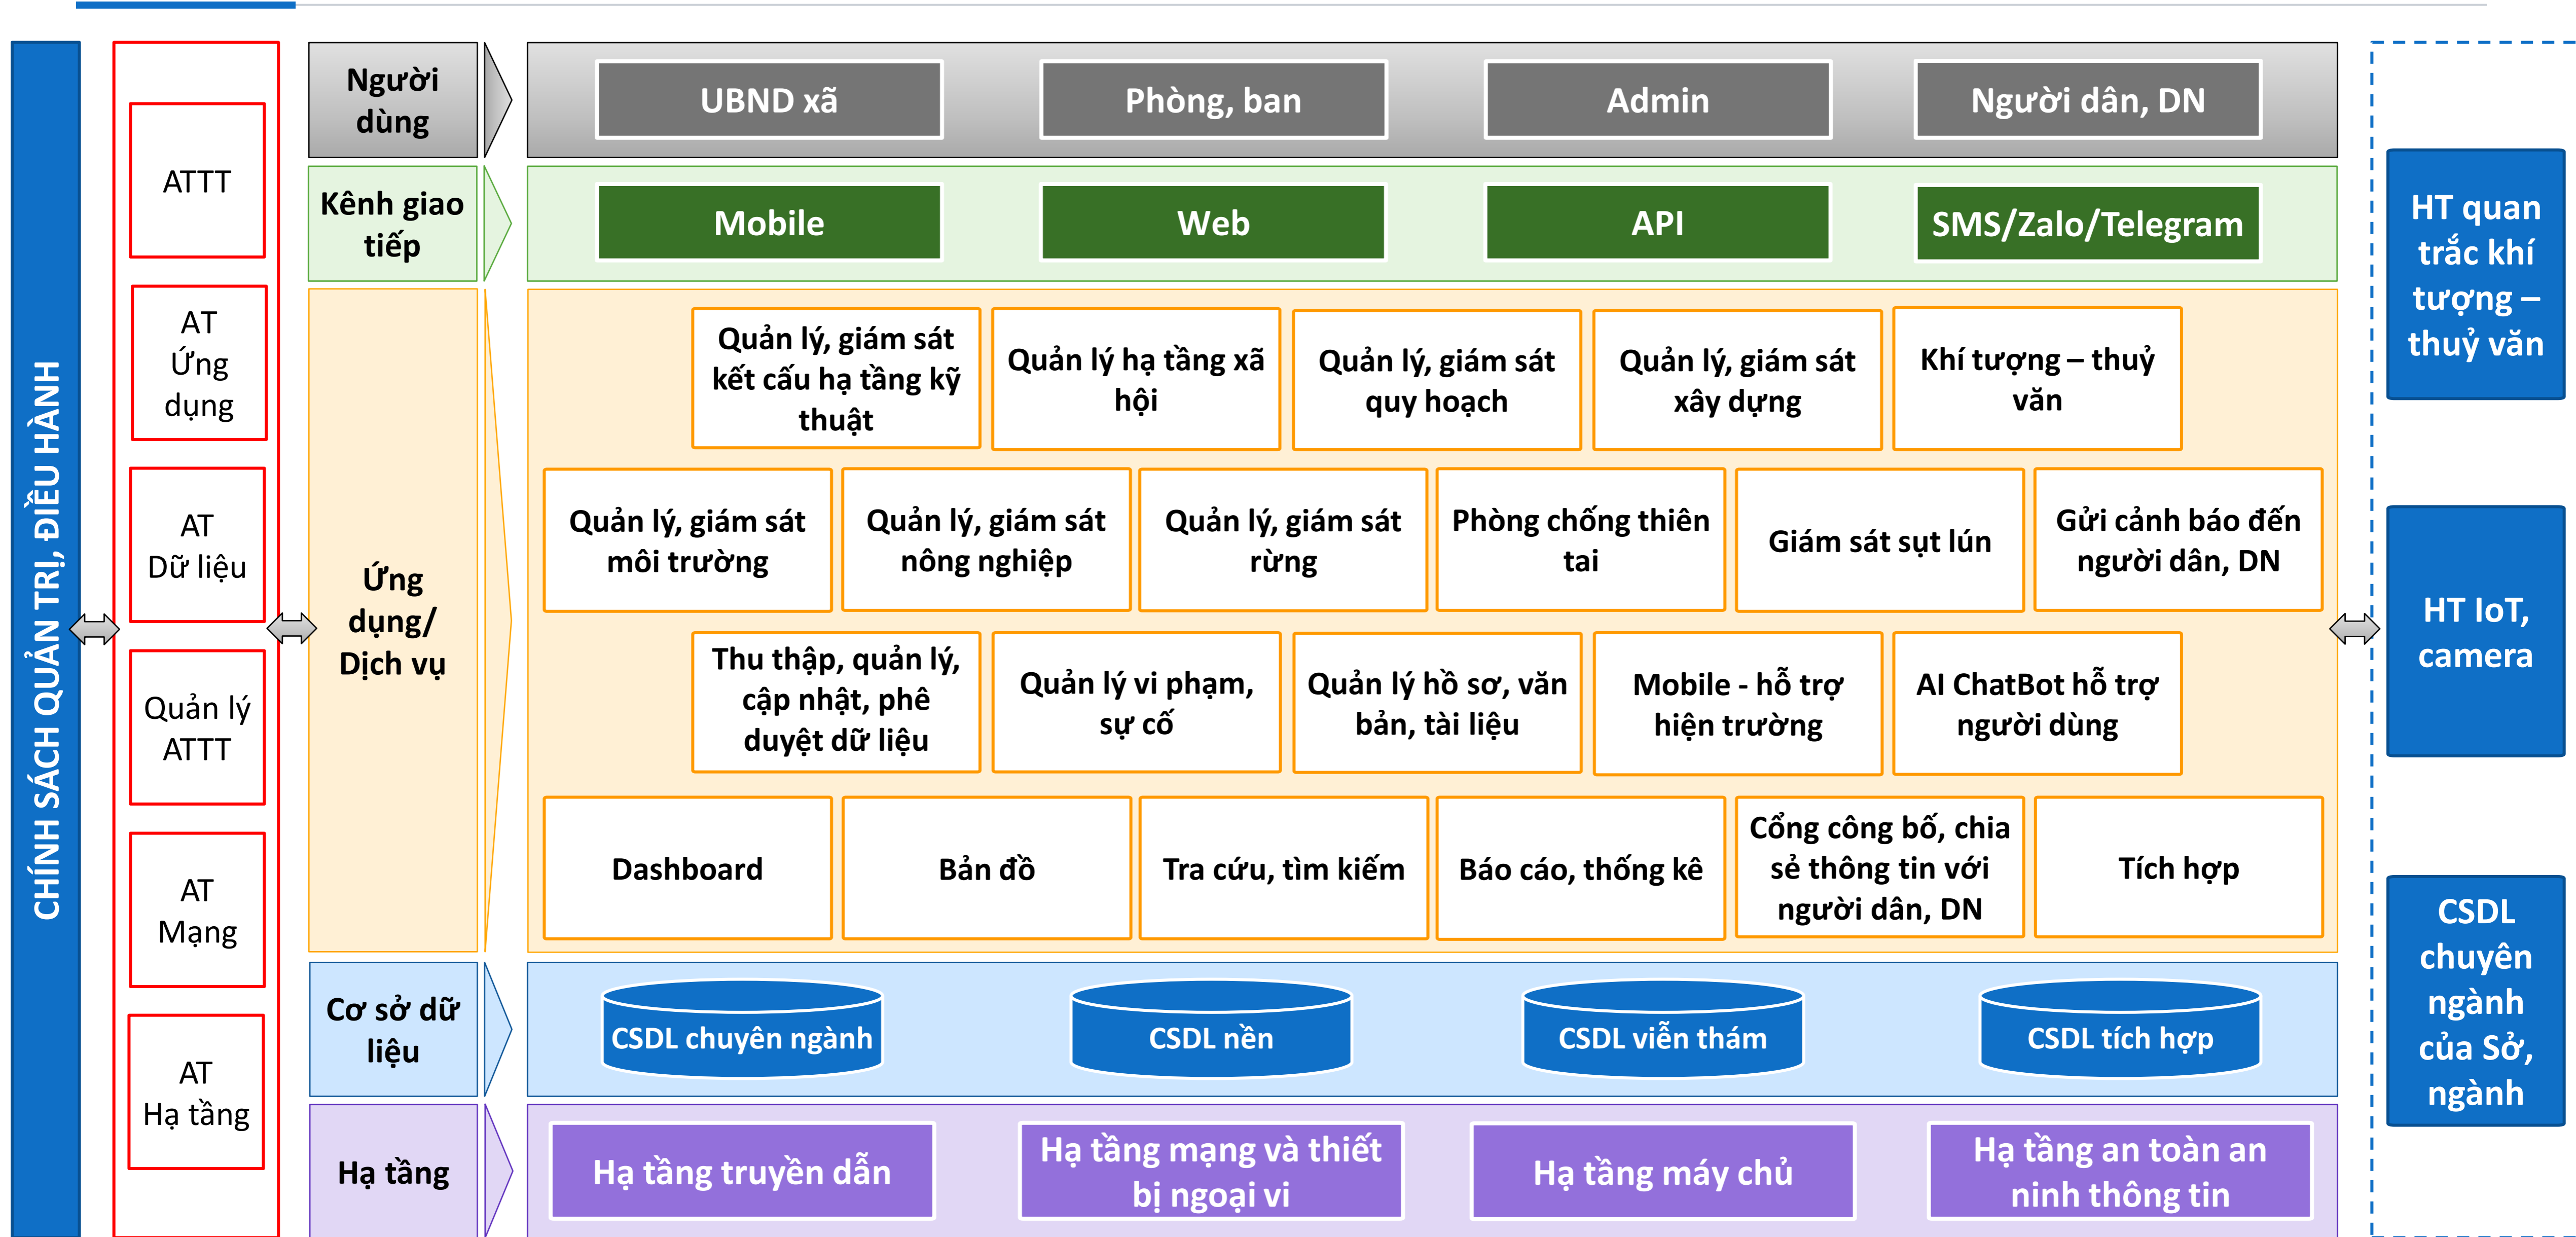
CHÍNH SÁCH QUẢN TRỊ, ĐIỀU HÀNH

ATTT

AT Ứng dụng

AT Dữ liệu

Quản lý ATTT

AT Mạng

AT Hạ tầng

Người dùng

UBND xã

Phòng, ban

Admin

Người dân, DN

Kênh giao tiếp

Mobile

Web

API

SMS/Zalo/Telegram

Ứng dụng/ Dịch vụ

Quản lý, giám sát kết cấu hạ tầng kỹ thuật

Quản lý hạ tầng xã hội

Quản lý, giám sát quy hoạch

Quản lý, giám sát xây dựng

Khí tượng – thuỷ văn

Quản lý, giám sát môi trường

Quản lý, giám sát nông nghiệp

Quản lý, giám sát rừng

Phòng chống thiên tai

Giám sát sụt lún

Gửi cảnh báo đến người dân, DN

Thu thập, quản lý, cập nhật, phê duyệt dữ liệu

Quản lý vi phạm, sự cố

Quản lý hồ sơ, văn bản, tài liệu

Mobile - hỗ trợ hiện trường

AI ChatBot hỗ trợ người dùng

Dashboard

Bản đồ

Tra cứu, tìm kiếm

Báo cáo, thống kê

Cổng công bố, chia sẻ thông tin với người dân, DN

Tích hợp

Cơ sở dữ liệu

CSDL chuyên ngành

CSDL nền

CSDL viễn thám

CSDL tích hợp

Hạ tầng

Hạ tầng truyền dẫn

Hạ tầng mạng và thiết bị ngoại vi

Hạ tầng máy chủ

Hạ tầng an toàn an ninh thông tin

HT quan trắc khí tượng – thuỷ văn

HT IoT, camera

CSDL chuyên ngành của Sở, ngành